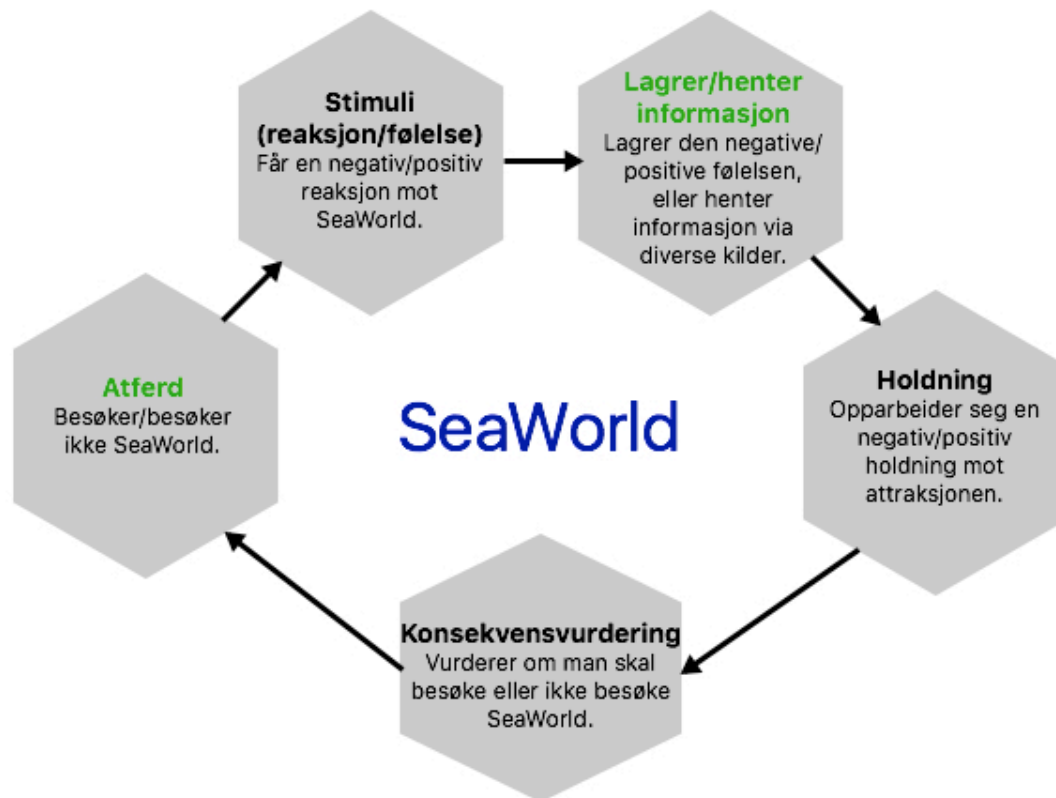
Stimuli (reaksjon/følelse)
Får en negativ/positiv reaksjon mot SeaWorld.

Lagrer/henter informasjon
Lagrer den negative/ positive følelsen, eller henter informasjon via diverse kilder.

Holdning
Opparbeider seg en negativ/positiv holdning mot attraksjonen.

Konsekvensvurdering
Vurderer om man skal besøke eller ikke besøke SeaWorld.

Atferd
Besøker/besøker ikke SeaWorld.

SeaWorld